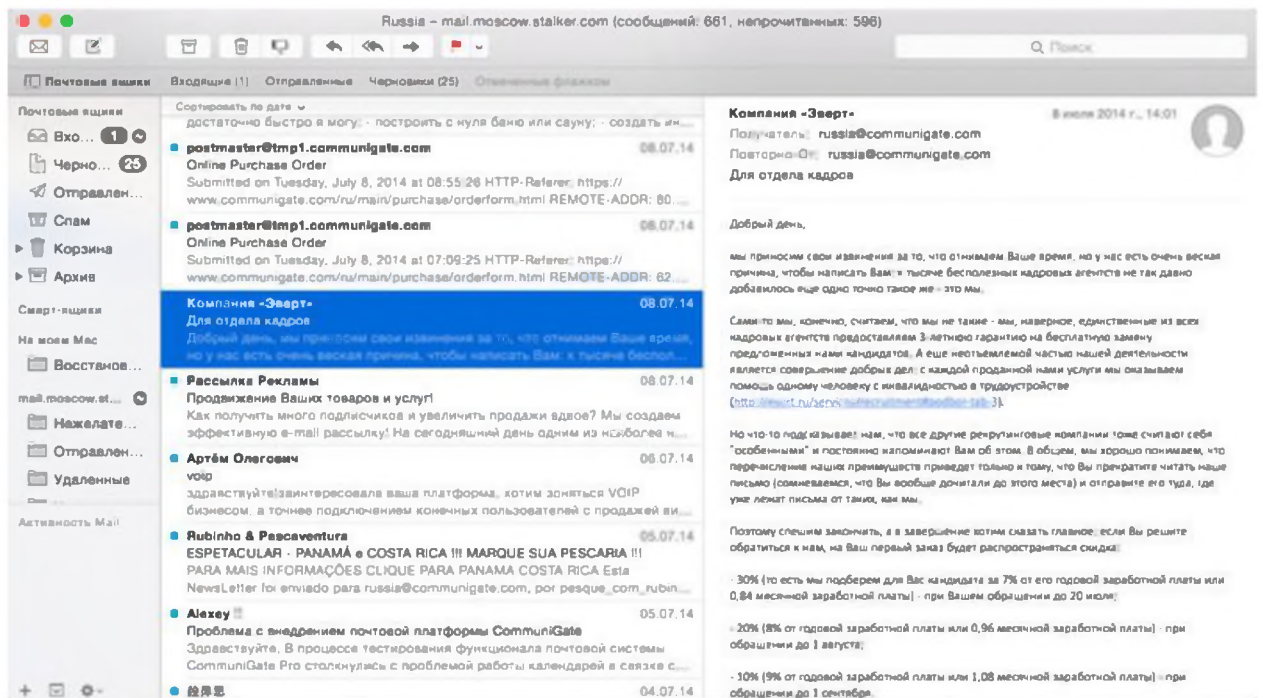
Russia – mail.moscow.stalker.com (сообщений: 661, непрочитанных: 596)

Q Поиск

Почтовые ящики Входящие (1) Отправленные Черновики (25) Отмеченные флажком

Почтовые ящики
Вхо... 1
Черно... 25
Отправлен...
Спам
Корзина
Архив
Смарт-ящики
На моем Mac
Восстанов...
mail.moscow.st...
Нежелате...
Отправлен...
Удаленные
Активность Mail

Сортировать по дате
достаточно быстро я могу: - построить с нуля баню или сауну; - создать ин...

postmaster@tmp1.communigate.com 08.07.14
Online Purchase Order
Submitted on Tuesday, July 8, 2014 at 08:55:26 HTTP-Referer: https://www.communigate.com/ru/main/purchase/orderform.html REMOTE-ADDR: 80...

postmaster@tmp1.communigate.com 08.07.14
Online Purchase Order
Submitted on Tuesday, July 8, 2014 at 07:09:25 HTTP-Referer: https://www.communigate.com/ru/main/purchase/orderform.html REMOTE-ADDR: 62...

Компания «Зверт» 08.07.14
Для отдела кадров
Добрый день, мы приносим свои извинения за то, что отнимаем Ваше время, но у нас есть очень веская причина, чтобы написать Вам: к тысяче беспол...

Рассылка Рекламы 08.07.14
Продвижение Ваших товаров и услуг!
Как получить много подписчиков и увеличить продажи вдвое? Мы создаем эффективную e-mail рассылку! На сегодняшний день одним из наиболее н...

Артём Олегович 06.07.14
voip
здраствуйте!заинтересовала ваша платформа, хотим заняться VOIP бизнесом, а точнее подключением конечных пользователей с продажей ви...

Rubinho & Pescaventura 05.07.14
ESPETACULAR - PANAMÁ e COSTA RICA !!! MARQUE SUA PESCARIA !!!
PARA MAIS INFORMAÇÕES CLIQUE PARA PANAMA COSTA RICA Esta NewsLetter foi enviado para russia@communigate.com, por pesque_com_rubin...

Alexey 05.07.14
Проблема с внедрением почтовой платформы CommuniGate
Здравствуйте, В процессе тестирования функционала почтовой системы CommuniGate Pro столкнулись с проблемой работы календарей в связке с...

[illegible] 04.07.14

Компания «Зверт» 8 июля 2014 г., 14:01
Получатель: russia@communigate.com
Повторно-От: russia@communigate.com
Для отдела кадров

Добрый день,

мы приносим свои извинения за то, что отнимаем Ваше время, но у нас есть очень веская причина, чтобы написать Вам: к тысяче бесполезных кадровых агентств не так давно добавилось еще одно точно такое же - это мы.

Сами-то мы, конечно, считаем, что мы не такие - мы, наверное, единственные из всех кадровых агентств предоставляем 3-летнюю гарантию на бесплатную замену предложенных нами кандидатов. А еще неотъемлемой частью нашей деятельности является совершение добрых дел: с каждой проданной нами услуги мы оказываем помощь одному человеку с инвалидностью в трудоустройстве (http://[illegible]).

Но что-то подсказывает нам, что все другие рекрутинговые компании тоже считают себя "особенными" и постоянно напоминают Вам об этом. В общем, мы хорошо понимаем, что перечисление наших преимуществ приведет только к тому, что Вы прекратите читать наше письмо (сомневаемся, что Вы вообще дочитали до этого места) и отправите его туда, где уже лежат письма от таких, как мы.

Поэтому спешим закончить, а в завершение хотим сказать главное: если Вы решите обратиться к нам, на Ваш первый заказ будет распространяться скидка:

- 30% (то есть мы подберем для Вас кандидата за 7% от его годовой заработной платы или 0,84 месячной заработной платы) - при Вашем обращении до 20 июля;

- 20% (8% от годовой заработной платы или 0,96 месячной заработной платы) - при обращении до 1 августа;

- 10% (9% от годовой заработной платы или 1,08 месячной заработной платы) - при обращении до 1 сентября.